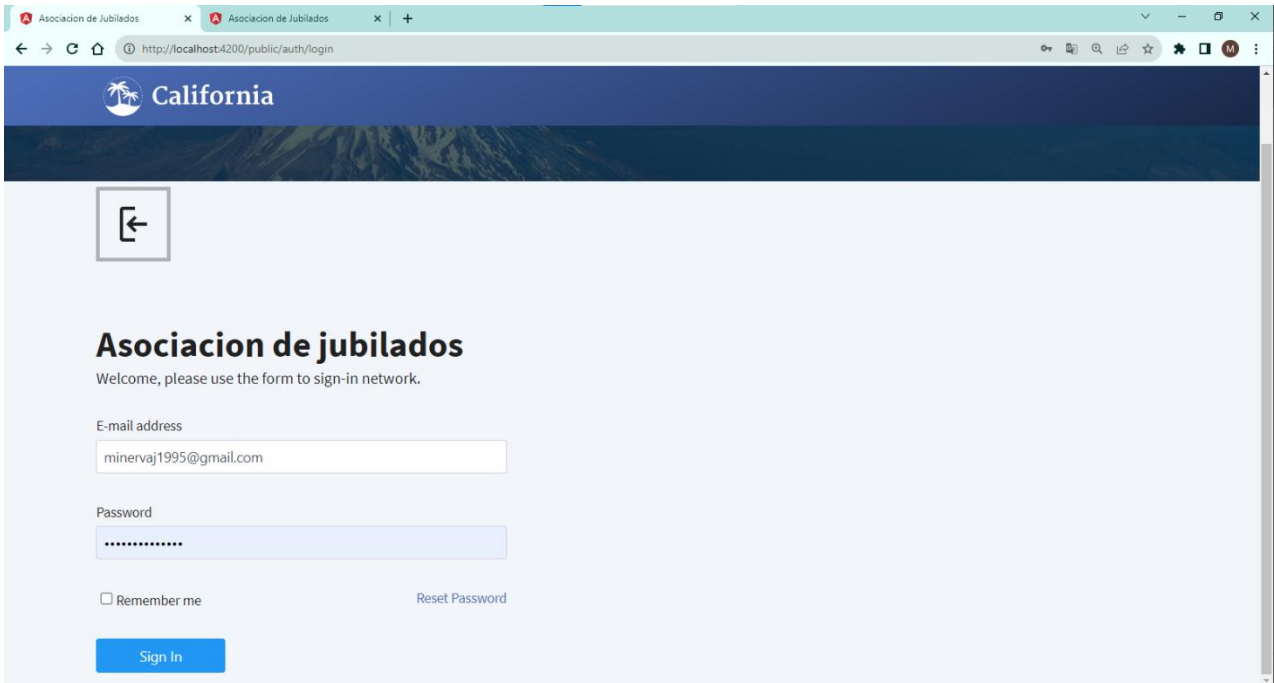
Asociacion de Jubilados
Asociacion de Jubilados
http://localhost:4200/public/auth/login
M

California

Asociacion de jubilados
Welcome, please use the form to sign-in network.

E-mail address
minervaj1995@gmail.com

Password
••••••••••••••

Remember me
Reset Password

Sign In